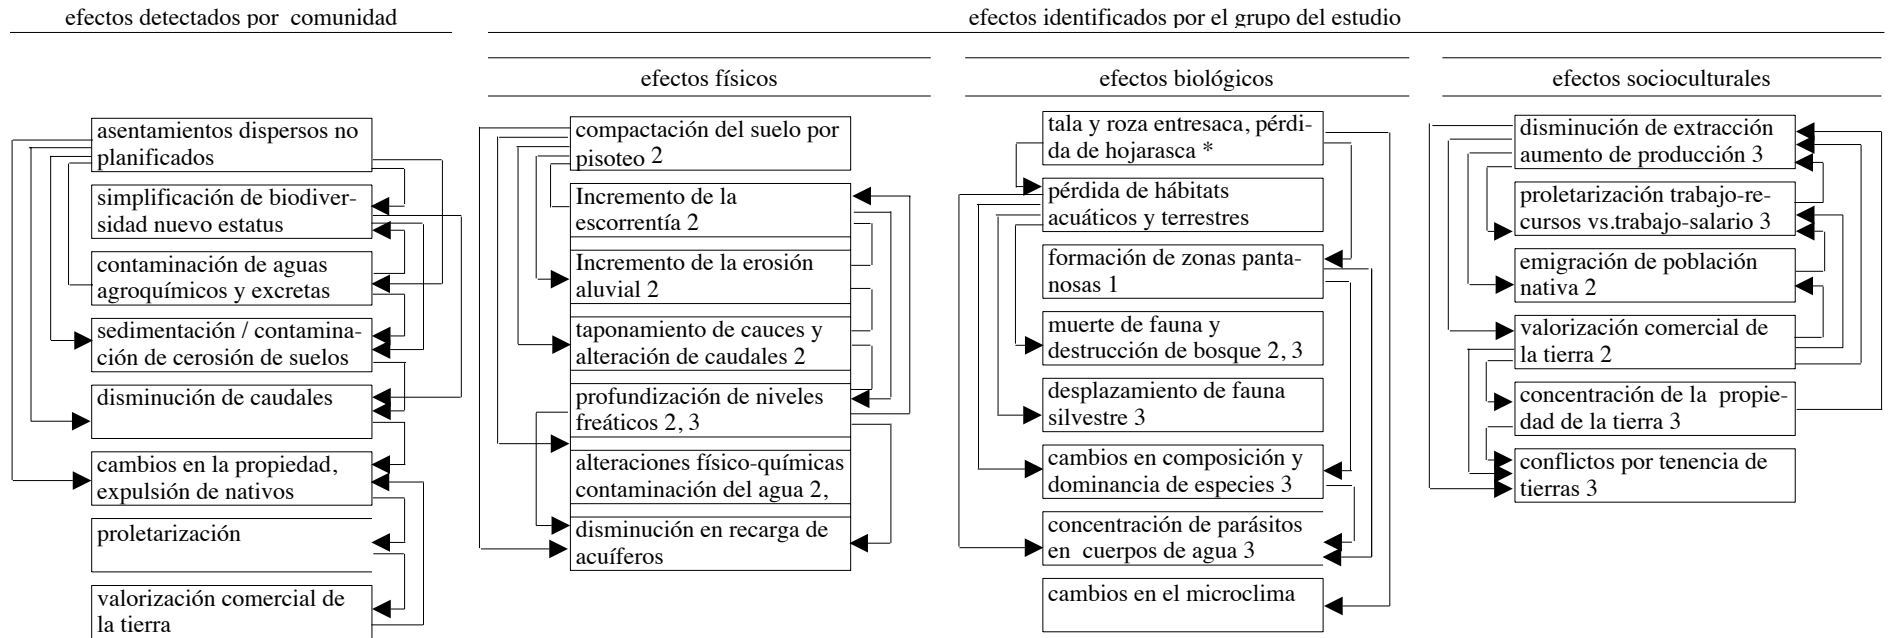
efectos detectados por comunidad

asentamientos dispersos no planificados

simplificación de biodiversidad nuevo estatus

contaminación de aguas agroquímicos y excretas

sedimentación / contaminación de cerosión de suelos

disminución de caudales

cambios en la propiedad, expulsión de nativos

proletarización

valorización comercial de la tierra

efectos identificados por el grupo del estudio

efectos físicos

compactación del suelo por pisoteo 2

Incremento de la escorrentía 2

Incremento de la erosión aluvial 2

taponamiento de cauces y alteración de caudales 2

profundización de niveles freáticos 2, 3

alteraciones físico-químicas contaminación del agua 2,

disminución en recarga de acuíferos

efectos biológicos

tala y roza entresaca, pérdida de hojarasca *

pérdida de hábitats acuáticos y terrestres

formación de zonas pantanosas 1

muerte de fauna y destrucción de bosque 2, 3

desplazamiento de fauna silvestre 3

cambios en composición y dominancia de especies 3

concentración de parásitos en cuerpos de agua 3

cambios en el microclima

efectos socioculturales

disminución de extracción aumento de producción 3

proletarización trabajo-recursos vs.trabajo-salario 3

emigración de población nativa 2

valorización comercial de la tierra 2

concentración de la propiedad de la tierra 3

conflictos por tenencia de tierras 3